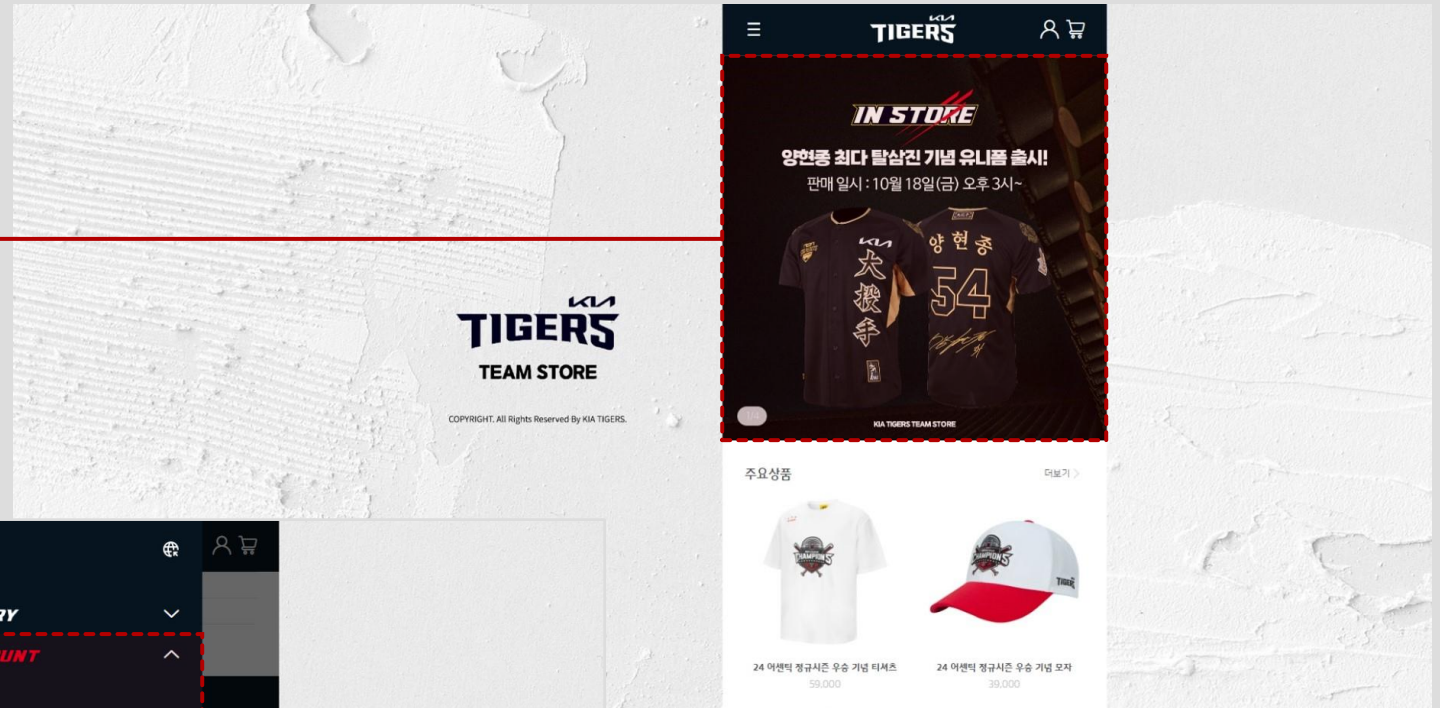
KIA
TIGERS
TEAM STORE

COPYRIGHT. All Rights Reserved By KIA TIGERS.

RY
UNT

KIA TIGERS

IN STORE
양현종 최다 탈삼진 기념 유니폼 출시!
판매 일시 : 10월 18일(금) 오후 3시~

KIA 大投手
양현종 54

KIA TIGERS TEAM STORE

주요상품
더보기 >

24 어센틱 정규시즌 우승 기념 티셔츠
59,000

24 어센틱 정규시즌 우승 기념 모자
39,000